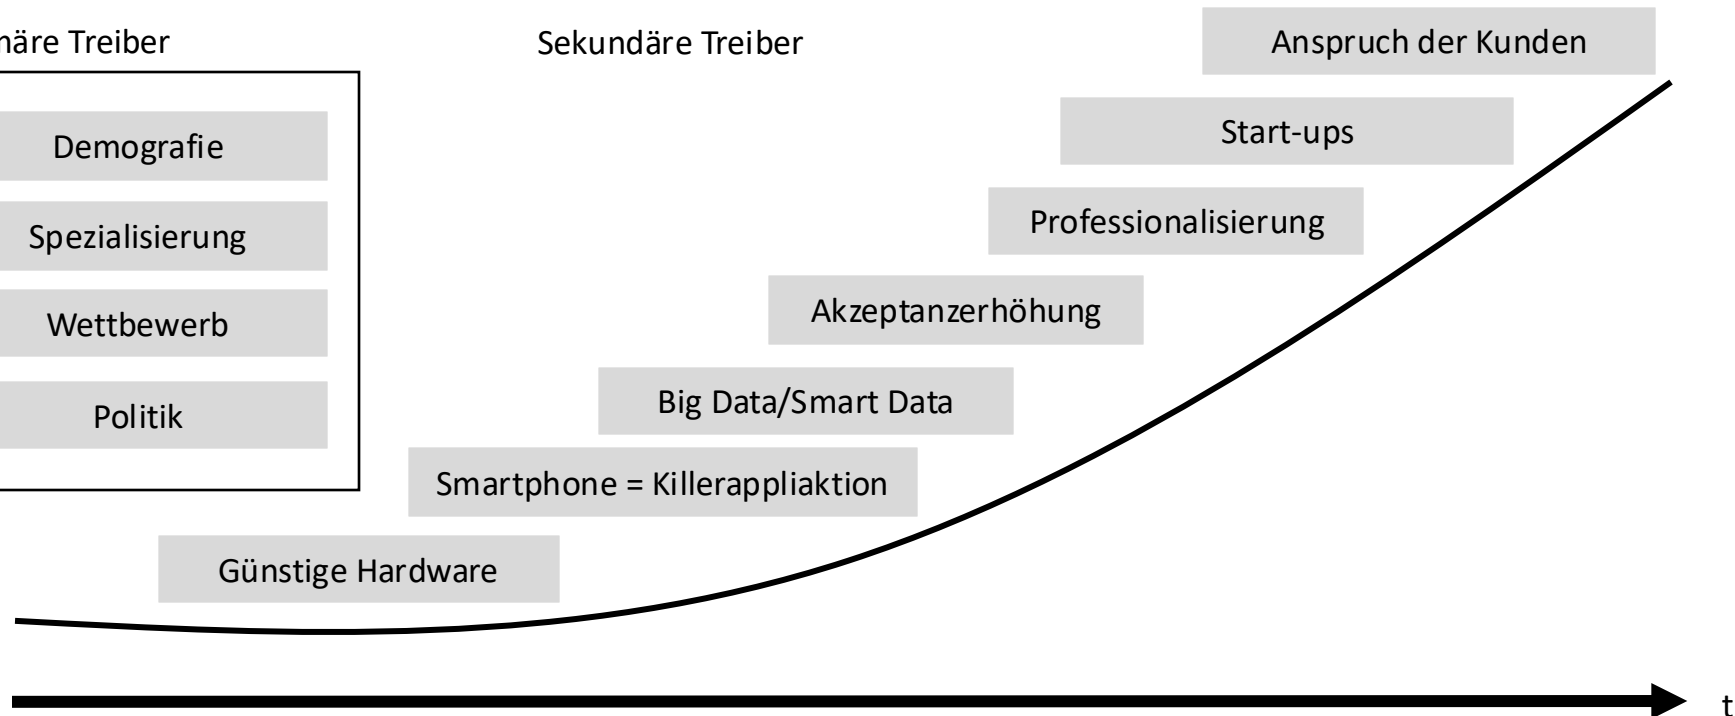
näre Treiber

Demografie

Spezialisierung

Wettbewerb

Politik

Sekundäre Treiber

Anspruch der Kunden

Start-ups

Professionalisierung

Akzeptanzerhöhung

Big Data/Smart Data

Smartphone = Killerappliaktion

Günstige Hardware

t